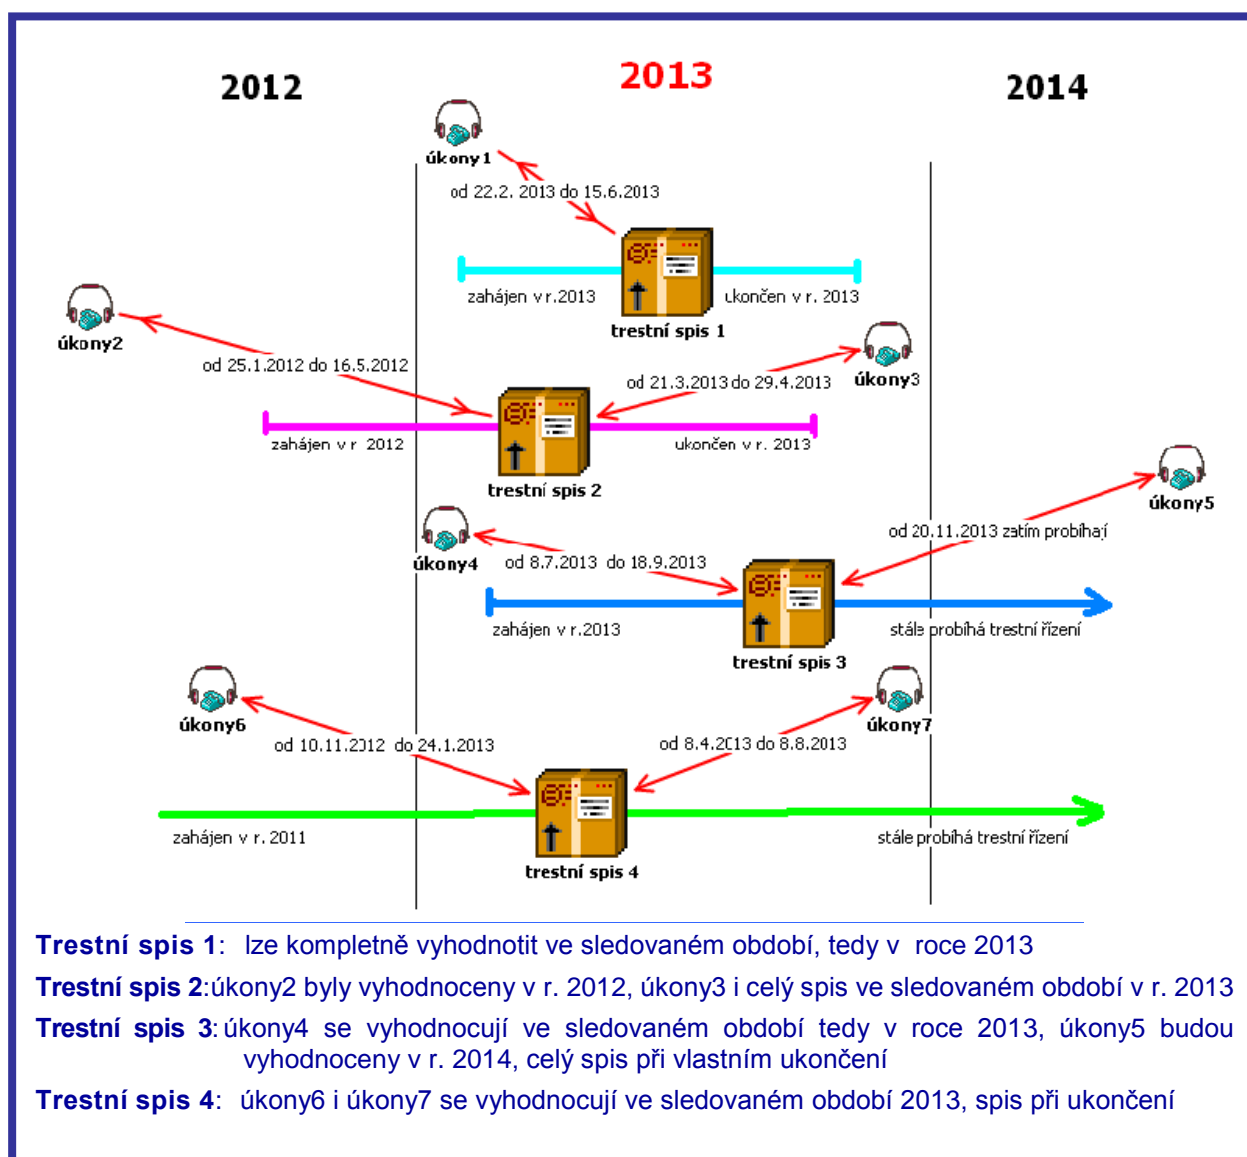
2012

2013

2014

úkony1

od 22.2. 2013 do 15.6.2013

zahájen v r.2013

ukončen v r. 2013

trestní spis 1

úkony2

od 25.1.2012 do 16.5.2012

od 21.3.2013 do 29.4.2013

úkony3

zahájen v r 2012

ukončen v r. 2013

trestní spis 2

úkony5

úkony4

od 20.11.2013 zatím probíhají

od 8.7.2013 do 18.9.2013

zahájen v r.2013

stále probíhá trestní řízení

trestní spis 3

úkony6

úkony7

od 10.11.2012 do 24.1.2013

od 8.4.2013 do 8.8.2013

zahájen v r. 2011

stále probíhá trestní řízení

trestní spis 4

**Trestní spis 1**: lze kompletně vyhodnotit ve sledovaném období, tedy v roce 2013

**Trestní spis 2**:úkony2 byly vyhodnoceny v r. 2012, úkony3 i celý spis ve sledovaném období v r. 2013

**Trestní spis 3**: úkony4 se vyhodnocují ve sledovaném období tedy v roce 2013, úkony5 budou vyhodnoceny v r. 2014, celý spis při vlastním ukončení

**Trestní spis 4**: úkony6 i úkony7 se vyhodnocují ve sledovaném období 2013, spis při ukončení